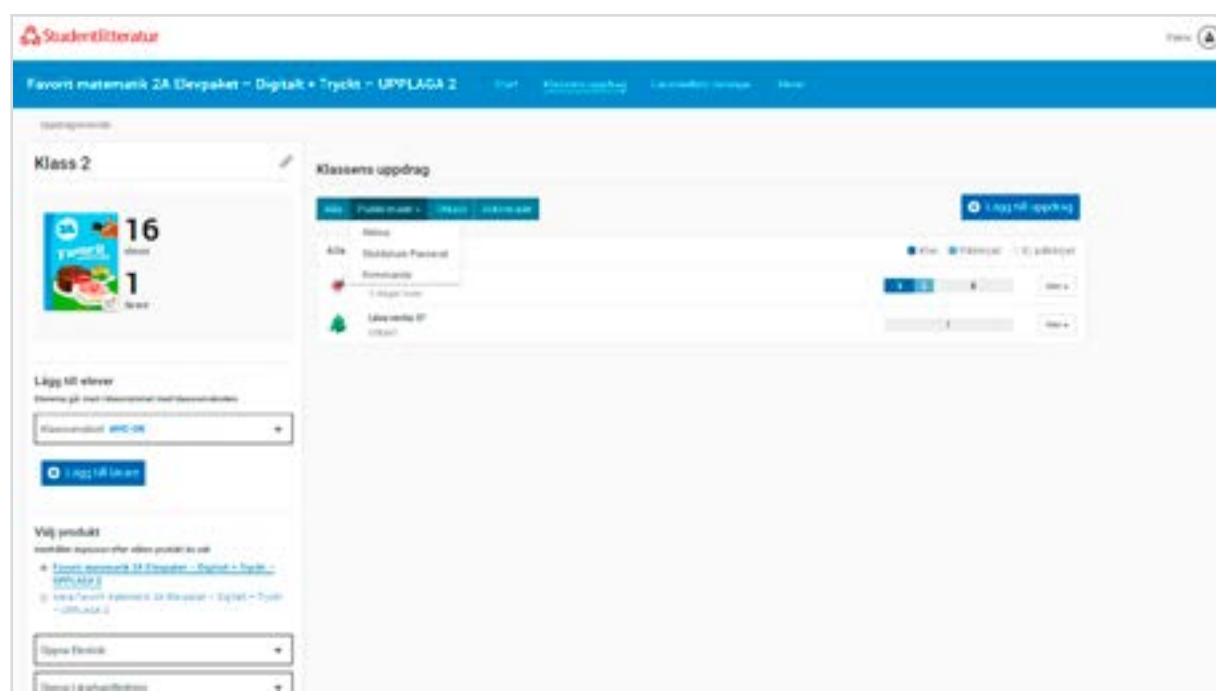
Studentlitteratur

Favorit matematik 2A Elevpaket – Digitalt + Tryckt – UPPLAGA 2

Klass 2

16

elever

1

lärare

Lägg till elever

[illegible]

Klasskod: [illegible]

Lägg till lärare

Välj produkt

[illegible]

Favorit matematik 2A Elevpaket – Digitalt + Tryckt – UPPLAGA 2

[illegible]

Klassens uppdrag

Alla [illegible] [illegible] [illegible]

Lägg till uppdrag

Alla

Klar

Lässa vecka 37